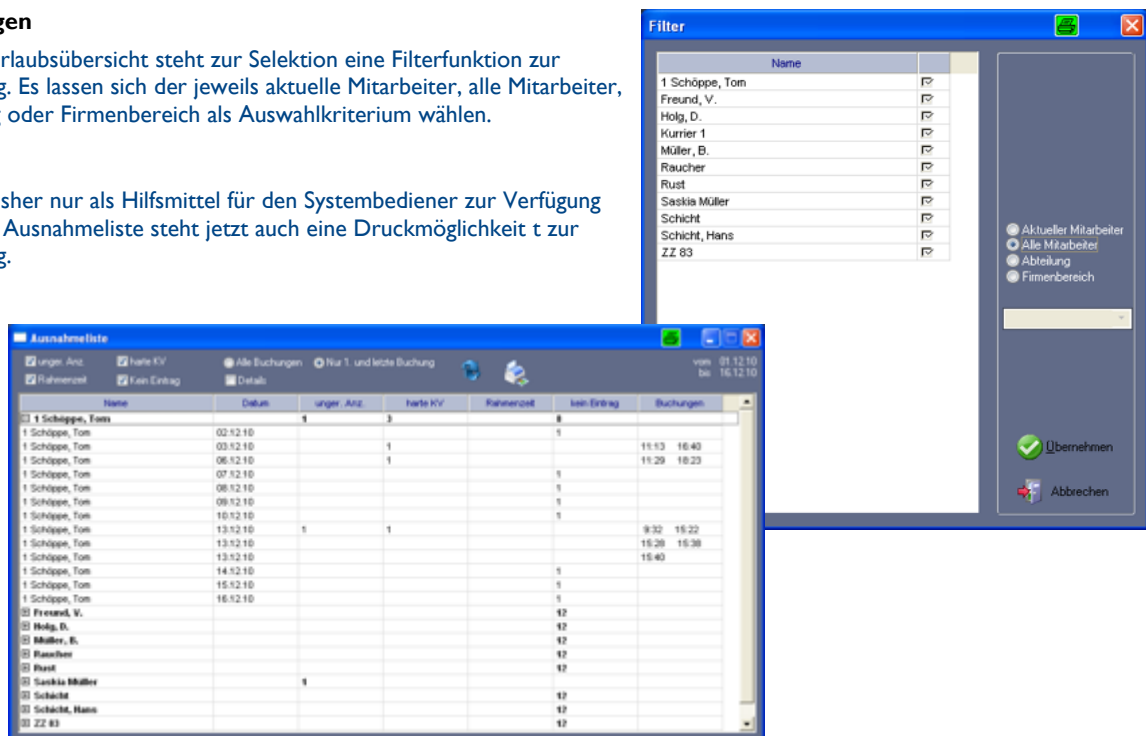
gen

rlaubsübersicht steht zur Selektion eine Filterfunktion zur g. Es lassen sich der jeweils aktuelle Mitarbeiter, alle Mitarbeiter, oder Firmenbereich als Auswahlkriterium wählen.

sher nur als Hilfsmittel für den Systembediener zur Verfügung Ausnahmeliste steht jetzt auch eine Druckmöglichkeit t zur g.

Filter

| Name | |
|---|---|
| 1 Schöppe, Tom | ☑ |
| Freund, V. | ☑ |
| Holg, D. | ☑ |
| Kurrier 1 | ☑ |
| Müller, B. | ☑ |
| Raucher | ☑ |
| Rust | ☑ |
| Saskia Müller | ☑ |
| Schicht | ☑ |
| Schicht, Hans | ☑ |
| ZZ 83 | ☑ |

Aktueller Mitarbeiter
Alle Mitarbeiter
Abteilung
Firmenbereich

Übernehmen
Abbrechen

Ausnahmeliste

unger. Anz. harte KV Rahmenzeit Kein Eintrag Alle Buchungen Nur 1. und letzte Buchung Details vom 01.12.10 bis 16.12.10

| Name | Datum | unger. Anz. | harte KV | Rahmenzeit | kein Eintrag | Buchungen |
|---|---|---|---|---|---|---|
| 1 Schöppe, Tom | | 1 | 3 | | 8 | |
| 1 Schöppe, Tom | 02.12.10 | | | | 1 | |
| 1 Schöppe, Tom | 03.12.10 | | 1 | | | 11:13 16:40 |
| 1 Schöppe, Tom | 06.12.10 | | 1 | | | 11:29 18:23 |
| 1 Schöppe, Tom | 07.12.10 | | | | 1 | |
| 1 Schöppe, Tom | 08.12.10 | | | | 1 | |
| 1 Schöppe, Tom | 09.12.10 | | | | 1 | |
| 1 Schöppe, Tom | 10.12.10 | | | | 1 | |
| 1 Schöppe, Tom | 13.12.10 | 1 | 1 | | | 9:32 15:22 |
| 1 Schöppe, Tom | 13.12.10 | | | | | 15:28 15:38 |
| 1 Schöppe, Tom | 13.12.10 | | | | | 15:40 |
| 1 Schöppe, Tom | 14.12.10 | | | | 1 | |
| 1 Schöppe, Tom | 15.12.10 | | | | 1 | |
| 1 Schöppe, Tom | 16.12.10 | | | | 1 | |
| Freund, V. | | | | | 12 | |
| Holg, D. | | | | | 12 | |
| Müller, B. | | | | | 12 | |
| Raucher | | | | | 12 | |
| Rust | | | | | 12 | |
| Saskia Müller | | 1 | | | | |
| Schicht | | | | | 12 | |
| Schicht, Hans | | | | | 12 | |
| ZZ 83 | | | | | 12 | |